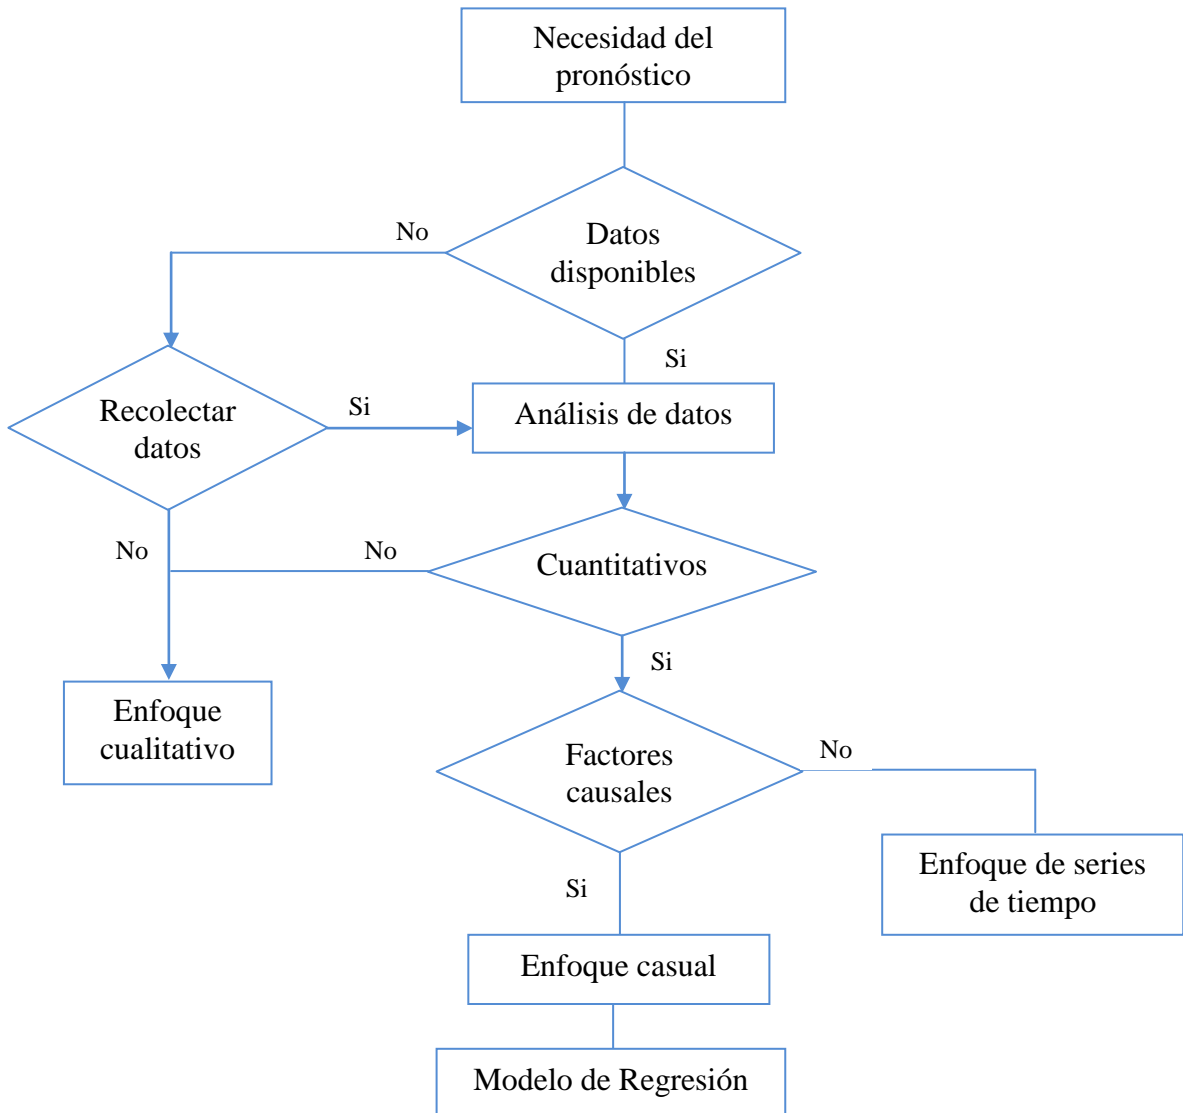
Necesidad del pronóstico

No

Datos disponibles

Si

Recolectar datos

Si

Análisis de datos

No

No

Cuantitativos

Si

Enfoque cualitativo

Factores causales

No

Si

Enfoque de series de tiempo

Enfoque casual

Modelo de Regresión